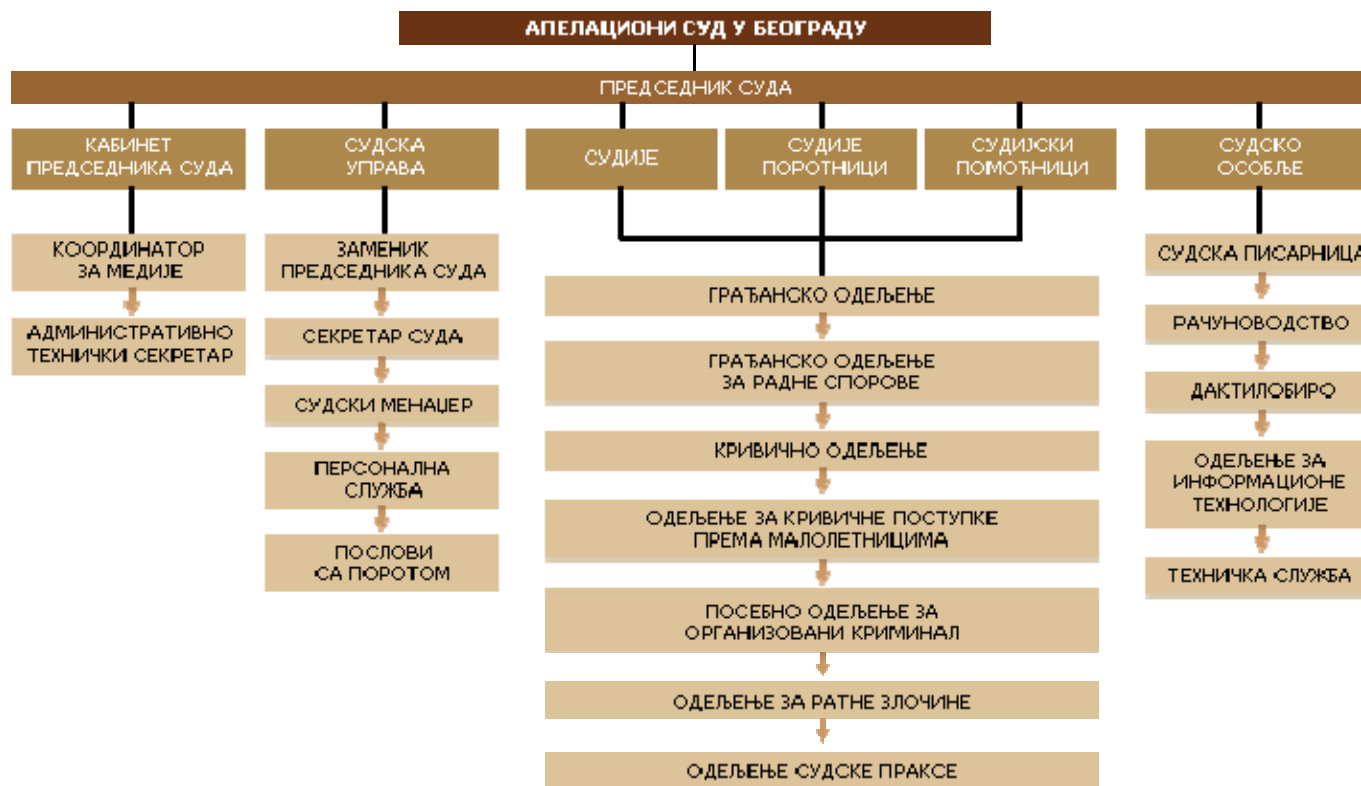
АПЕЛАЦИОНИ СУД У БЕОГРАДУ

ПРЕДСЕДНИК СУДА

КАБИНЕТ ПРЕДСЕДНИКА СУДА

КООРДИНАТОР ЗА МЕДИЈЕ

АДМИНИСТРАТИВНО ТЕХНИЧКИ СЕКРЕТАР

СУДСКА УПРАВА

ЗАМЕНИК ПРЕДСЕДНИКА СУДА

СЕКРЕТАР СУДА

СУДСКИ МЕНАЏЕР

ПЕРСОНАЛНА СЛУЖБА

ПОСЛОВИ СА ПОРОТОМ

СУДИЈЕ

СУДИЈЕ ПОРОТНИЦИ

СУДИЈСКИ ПОМОЋНИЦИ

ГРАЂАНСКО ОДЕЉЕЊЕ

ГРАЂАНСКО ОДЕЉЕЊЕ ЗА РАДНЕ СПОРОВЕ

КРИВИЧНО ОДЕЉЕЊЕ

ОДЕЉЕЊЕ ЗА КРИВИЧНЕ ПОСТУПКЕ ПРЕМА МАЛОЛЕТНИЦИМА

ПОСЕБНО ОДЕЉЕЊЕ ЗА ОРГАНИЗОВАНИ КРИМИНАЛ

ОДЕЉЕЊЕ ЗА РАТНЕ ЗЛОЧИНЕ

ОДЕЉЕЊЕ СУДСКЕ ПРАКСЕ

СУДСКО ОСОБЉЕ

СУДСКА ПИСАРНИЦА

РАЧУНОВОДСТВО

ДАКТИЛОБИРО

ОДЕЉЕЊЕ ЗА ИНФОРМАЦИОНЕ ТЕХНОЛОГИЈЕ

ТЕХНИЧКА СЛУЖБА